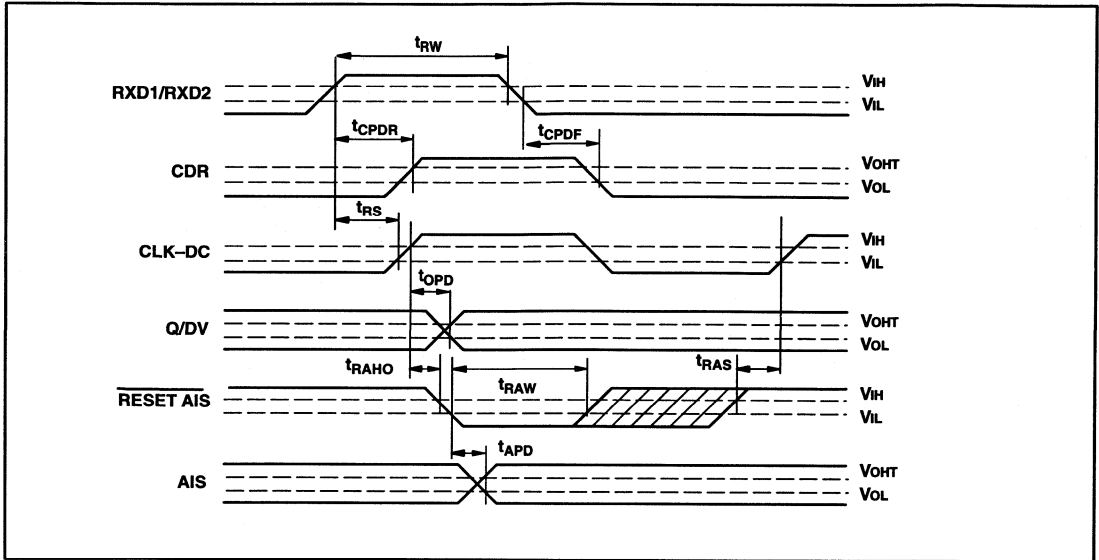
$t_{RW}$

RXD1/RXD2

$V_{IH}$

$V_{IL}$

$t_{CPDR}$

$t_{CPDF}$

CDR

$V_{OHT}$

$V_{OL}$

$t_{RS}$

CLK–DC

$V_{IH}$

$V_{IL}$

$t_{OPD}$

Q/DV

$V_{OHT}$

$V_{OL}$

$t_{RAHO}$

$t_{RAW}$

$t_{RAS}$

$\overline{\text{RESET AIS}}$

$V_{IH}$

$V_{IL}$

$t_{APD}$

AIS

$V_{OHT}$

$V_{OL}$